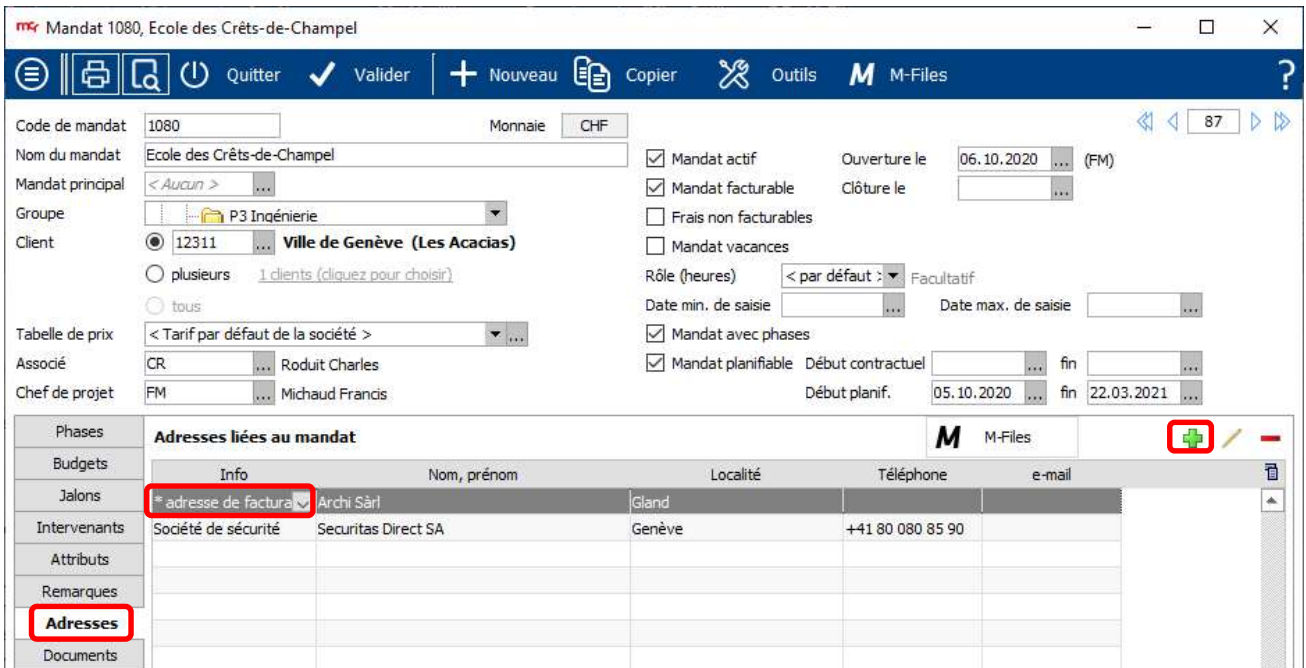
Mandat 1080, Ecole des Crêts-de-Champel

Quitter Valider Nouveau Copier Outils M-Files ?

87

Code de mandat 1080
Monnaie CHF
Nom du mandat Ecole des Crêts-de-Champel
Mandat principal < Aucun > ...
Groupe P3 Ingénierie
Client 12311 ... Ville de Genève (Les Acacias)
plusieurs 1 clients (cliquez pour choisir)
tous
Tabelle de prix < Tarif par défaut de la société > ...
Associé CR ... Roduit Charles
Chef de projet FM ... Michaud Francis

Mandat actif Ouverture le 06.10.2020 ... (FM)
Mandat facturable Clôture le ...
Frais non facturables
Mandat vacances
Rôle (heures) < par défaut > Facultatif
Date min. de saisie ... Date max. de saisie ...
Mandat avec phases
Mandat planifiable Début contractuel ... fin ...
Début planif. 05.10.2020 ... fin 22.03.2021 ...

Phases
Budgets
Jalons
Intervenants
Attributs
Remarques
Adresses
Documents

Adresses liées au mandat
M M-Files

| Info | Nom, prénom | Localité | Téléphone | e-mail |
|---|---|---|---|---|
| * adresse de factura | Archi Sàrl | Gland | | |
| Société de sécurité | Securitas Direct SA | Genève | +41 80 080 85 90 | |